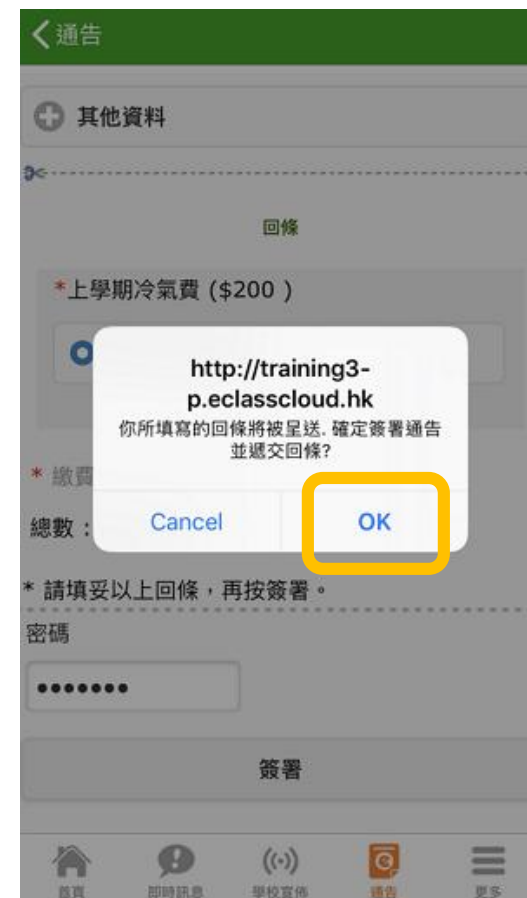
通告

其他資料

回條

*上學期冷氣費 ($200 )

http://training3-p.eclasscloud.hk
你所填寫的回條將被呈送, 確定簽署通告並遞交回條?

Cancel
OK

* 繳費

總數：

* 請填妥以上回條，再按簽署。

密碼

••••••••

簽署

首頁
即時訊息
學校宣傳
通告
更多